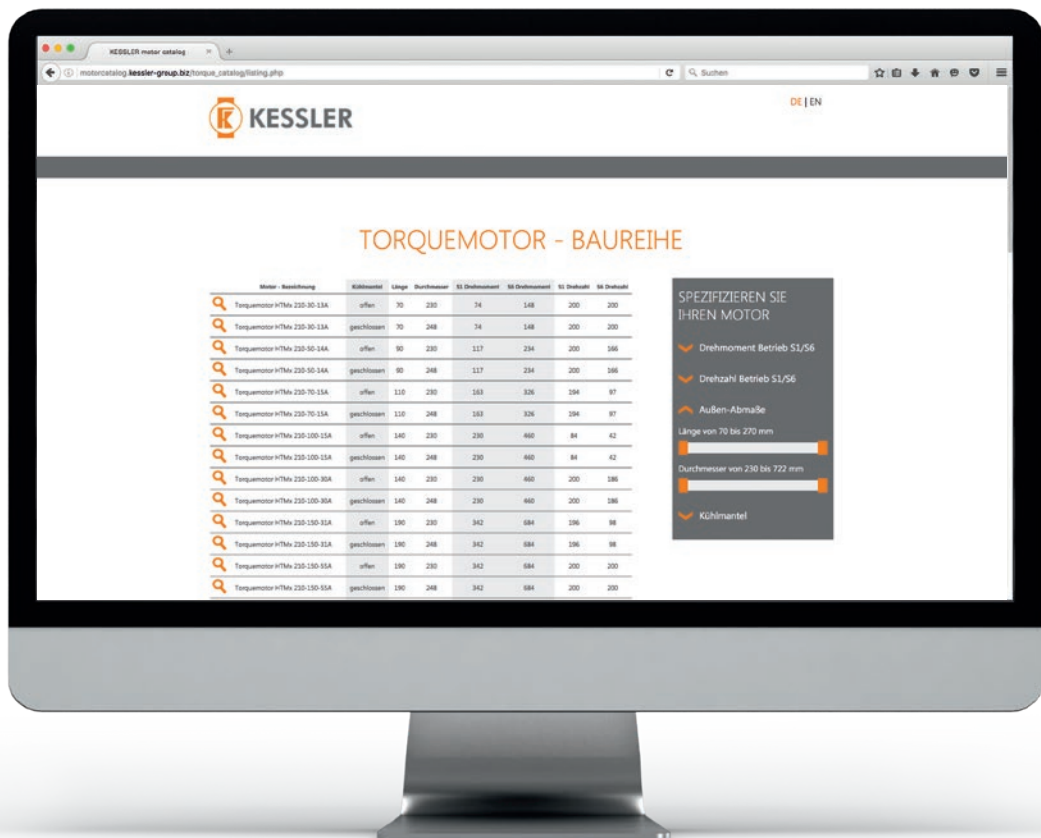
KESSLER motor catalog

motorcatalog.kessler-group.biz/torque_catalog/listing.php

Suchen

DE | EN

KESSLER

TORQUEMOTOR - BAUREIHE

| Motor - Bezeichnung | Kühlmantel | Länge | Durchmesser | S1 Drehmoment | S6 Drehmoment | S1 Drehzahl | S6 Drehzahl |
|---|---|---|---|---|---|---|---|
| Torquemotor HTMx 210-30-13A | offen | 70 | 230 | 74 | 148 | 200 | 200 |
| Torquemotor HTMx 210-30-13A | geschlossen | 70 | 248 | 74 | 148 | 200 | 200 |
| Torquemotor HTMx 210-50-14A | offen | 90 | 230 | 117 | 234 | 200 | 166 |
| Torquemotor HTMx 210-50-14A | geschlossen | 90 | 248 | 117 | 234 | 200 | 166 |
| Torquemotor HTMx 210-70-15A | offen | 110 | 230 | 163 | 326 | 194 | 97 |
| Torquemotor HTMx 210-70-15A | geschlossen | 110 | 248 | 163 | 326 | 194 | 97 |
| Torquemotor HTMx 210-100-15A | offen | 140 | 230 | 230 | 460 | 84 | 42 |
| Torquemotor HTMx 210-100-15A | geschlossen | 140 | 248 | 230 | 460 | 84 | 42 |
| Torquemotor HTMx 210-100-30A | offen | 140 | 230 | 230 | 460 | 200 | 186 |
| Torquemotor HTMx 210-100-30A | geschlossen | 140 | 248 | 230 | 460 | 200 | 186 |
| Torquemotor HTMx 210-150-31A | offen | 190 | 230 | 342 | 684 | 196 | 98 |
| Torquemotor HTMx 210-150-31A | geschlossen | 190 | 248 | 342 | 684 | 196 | 98 |
| Torquemotor HTMx 210-150-55A | offen | 190 | 230 | 342 | 684 | 200 | 200 |
| Torquemotor HTMx 210-150-55A | geschlossen | 190 | 248 | 342 | 684 | 200 | 200 |

SPEZIFIZIEREN SIE IHREN MOTOR

Drehmoment Betrieb S1/S6

Drehzahl Betrieb S1/S6

Außen-Abmaße

Länge von 70 bis 270 mm

Durchmesser von 230 bis 722 mm

Kühlmantel